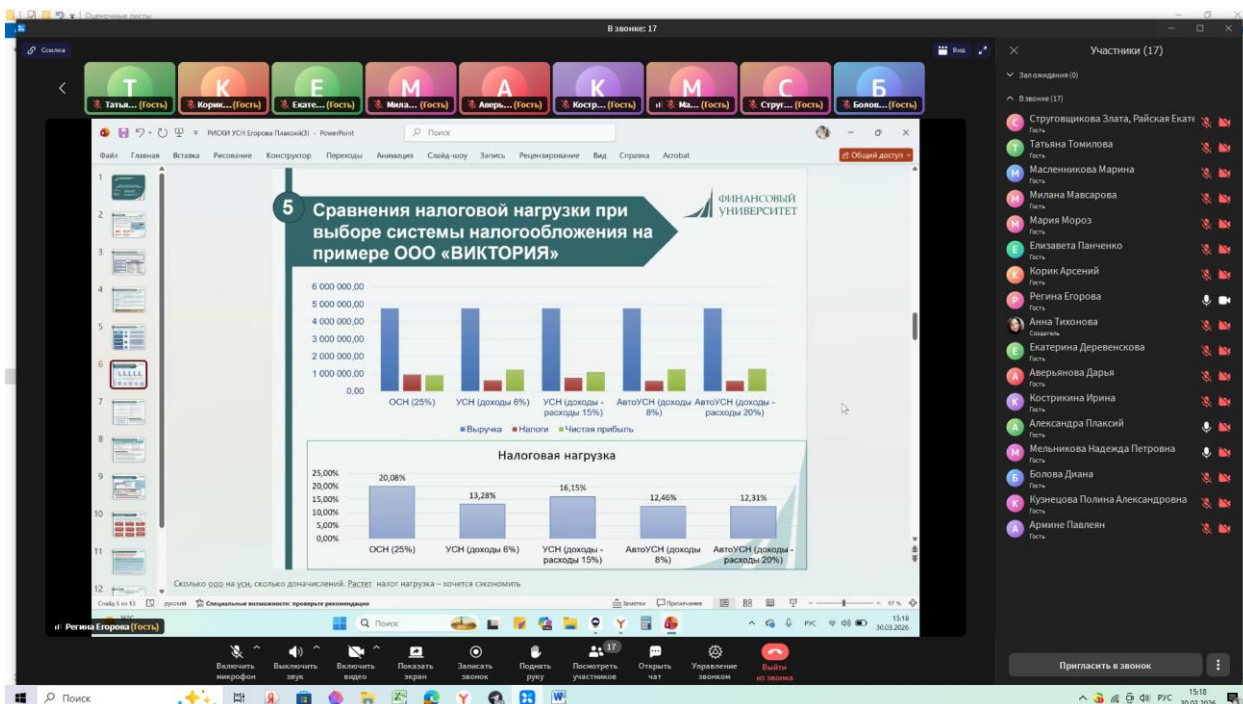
Оценочные листы

В звонке: 17

Ссылка

Вид

Участники (17)

Т Татья... (Гость)
К Корик... (Гость)
Е Екате... (Гость)
М Мила... (Гость)
А Аверь... (Гость)
К Костр... (Гость)
М Ма... (Гость)
С Струг... (Гость)
Б Болов... (Гость)

РИСКИ УСН Егорова Плаксий(3) - PowerPoint

Поиск

Файл Главная Вставка Рисование Конструктор Переходы Анимация Слайд-шоу Запись Рецензирование Вид Справка Acrobat

Общий доступ

5 Сравнения налоговой нагрузки при выборе системы налогообложения на примере ООО «ВИКТОРИЯ»

ФИНАНСОВЫЙ УНИВЕРСИТЕТ

6 000 000,00
5 000 000,00
4 000 000,00
3 000 000,00
2 000 000,00
1 000 000,00
0,00

ОСН (25%) УСН (доходы 6%) УСН (доходы - расходы 15%) АвтоУСН (доходы 8%) АвтоУСН (доходы - расходы 20%)

Выручка Налоги Чистая прибыль

Налоговая нагрузка

25,00%
20,00%
15,00%
10,00%
5,00%
0,00%

20,08% 13,28% 16,15% 12,46% 12,31%

ОСН (25%) УСН (доходы 6%) УСН (доходы - расходы 15%) АвтоУСН (доходы 8%) АвтоУСН (доходы - расходы 20%)

Сколько ооо на усн, сколько доначислений. Растет налог нагрузка – хочется сэкономить

Слайд 6 из 13 русский Специальные возможности: проверьте рекомендации Заметки Примечания 97 %

Регина Егорова (Гость)

Поиск РУС 15:16 30.03.2026

Включить микрофон Выключить звук Включить видео Показать экран Записать звонок Поднять руку 17 Посмотреть участников Открыть чат Управление звонком Выйти из звонка

Зал ожидания (0)
В звонке (17)
Струговщикова Злата, Райская Екате Гость
Татьяна Томилова Гость
Масленникова Марина Гость
Милана Мавсарова Гость
Мария Мороз Гость
Елизавета Панченко Гость
Корик Арсений Гость
Регина Егорова Гость
Анна Тихонова Создатель
Екатерина Деревенскова Гость
Аверьянова Дарья Гость
Кострикина Ирина Гость
Александра Плаксий Гость
Мельникова Надежда Петровна Гость
Болова Диана Гость
Кузнецова Полина Александровна Гость
Армине Павлеян Гость

Пригласить в звонок

Поиск

РУС 15:18 30.03.2026